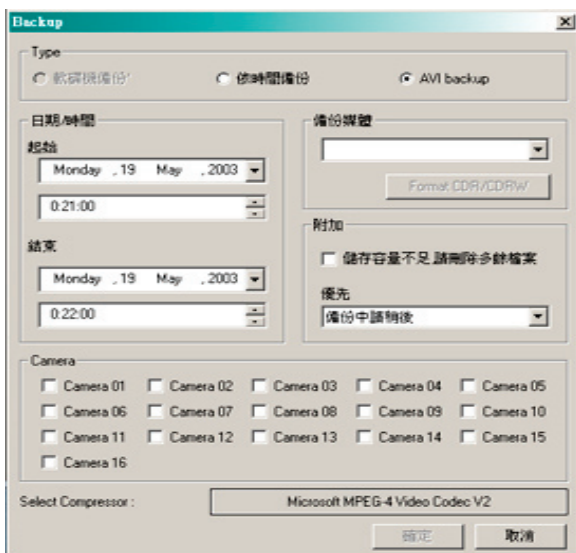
Backup

Type

軟碟機備份

依時間備份

AVI backup

日期/時間

起始

Monday , 19 May , 2003

0:21:00

結束

Monday , 19 May , 2003

0:22:00

備份媒體

Format CDR/CDRW

附加

儲存容量不足 請刪除多餘檔案

優先

備份中請稍後

Camera

Camera 01 Camera 02 Camera 03 Camera 04 Camera 05
Camera 06 Camera 07 Camera 08 Camera 09 Camera 10
Camera 11 Camera 12 Camera 13 Camera 14 Camera 15
Camera 16

Select Compressor :

Microsoft MPEG-4 Video Codec V2

確定

取消